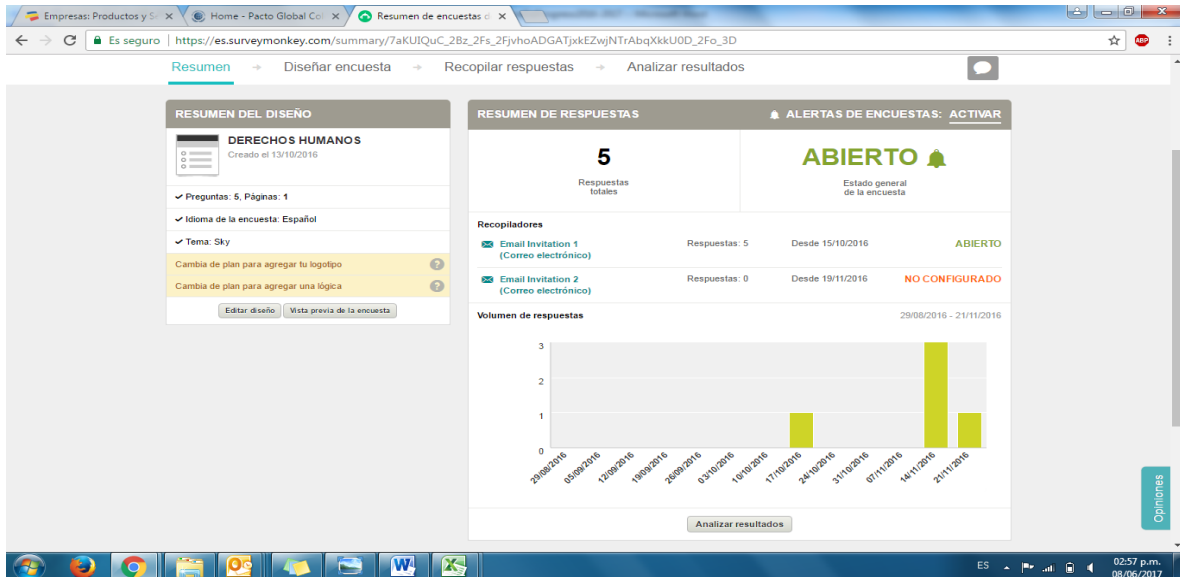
Empresas: Productos y S | Home - Pacto Global Co | Resumen de encuestas

Es seguro | https://es.surveymonkey.com/summary/7aKUIQuC_2Bz_2Fs_2FjvhoADGATjxkEZwjNTrAbqXkkU0D_2Fo_3D

Resumen → Diseñar encuesta → Recopilar respuestas → Analizar resultados

RESUMEN DEL DISEÑO

DERECHOS HUMANOS
Creado el 13/10/2016

✓ Preguntas: 5, Páginas: 1
✓ Idioma de la encuesta: Español
✓ Tema: Sky

Cambia de plan para agregar tu logotipo
Cambia de plan para agregar una lógica

Editar diseño | Vista previa de la encuesta

RESUMEN DE RESPUESTAS

ALERTAS DE ENCUESTAS: ACTIVAR

5
Respuestas totales

ABIERTO
Estado general de la encuesta

Recopiladores

| | | | |
|---|---|---|---|
| Email Invitation 1 (Correo electrónico) | Respuestas: 5 | Desde 15/10/2016 | ABIERTO |
| Email Invitation 2 (Correo electrónico) | Respuestas: 0 | Desde 19/11/2016 | NO CONFIGURADO |

Volumen de respuestas 29/08/2016 - 21/11/2016

3
2
1
0

29/08/2016 05/09/2016 12/09/2016 19/09/2016 26/09/2016 03/10/2016 10/10/2016 17/10/2016 24/10/2016 31/10/2016 07/11/2016 14/11/2016 21/11/2016

Analizar resultados

Opiniones

ES 02:57 p.m. 08/06/2017